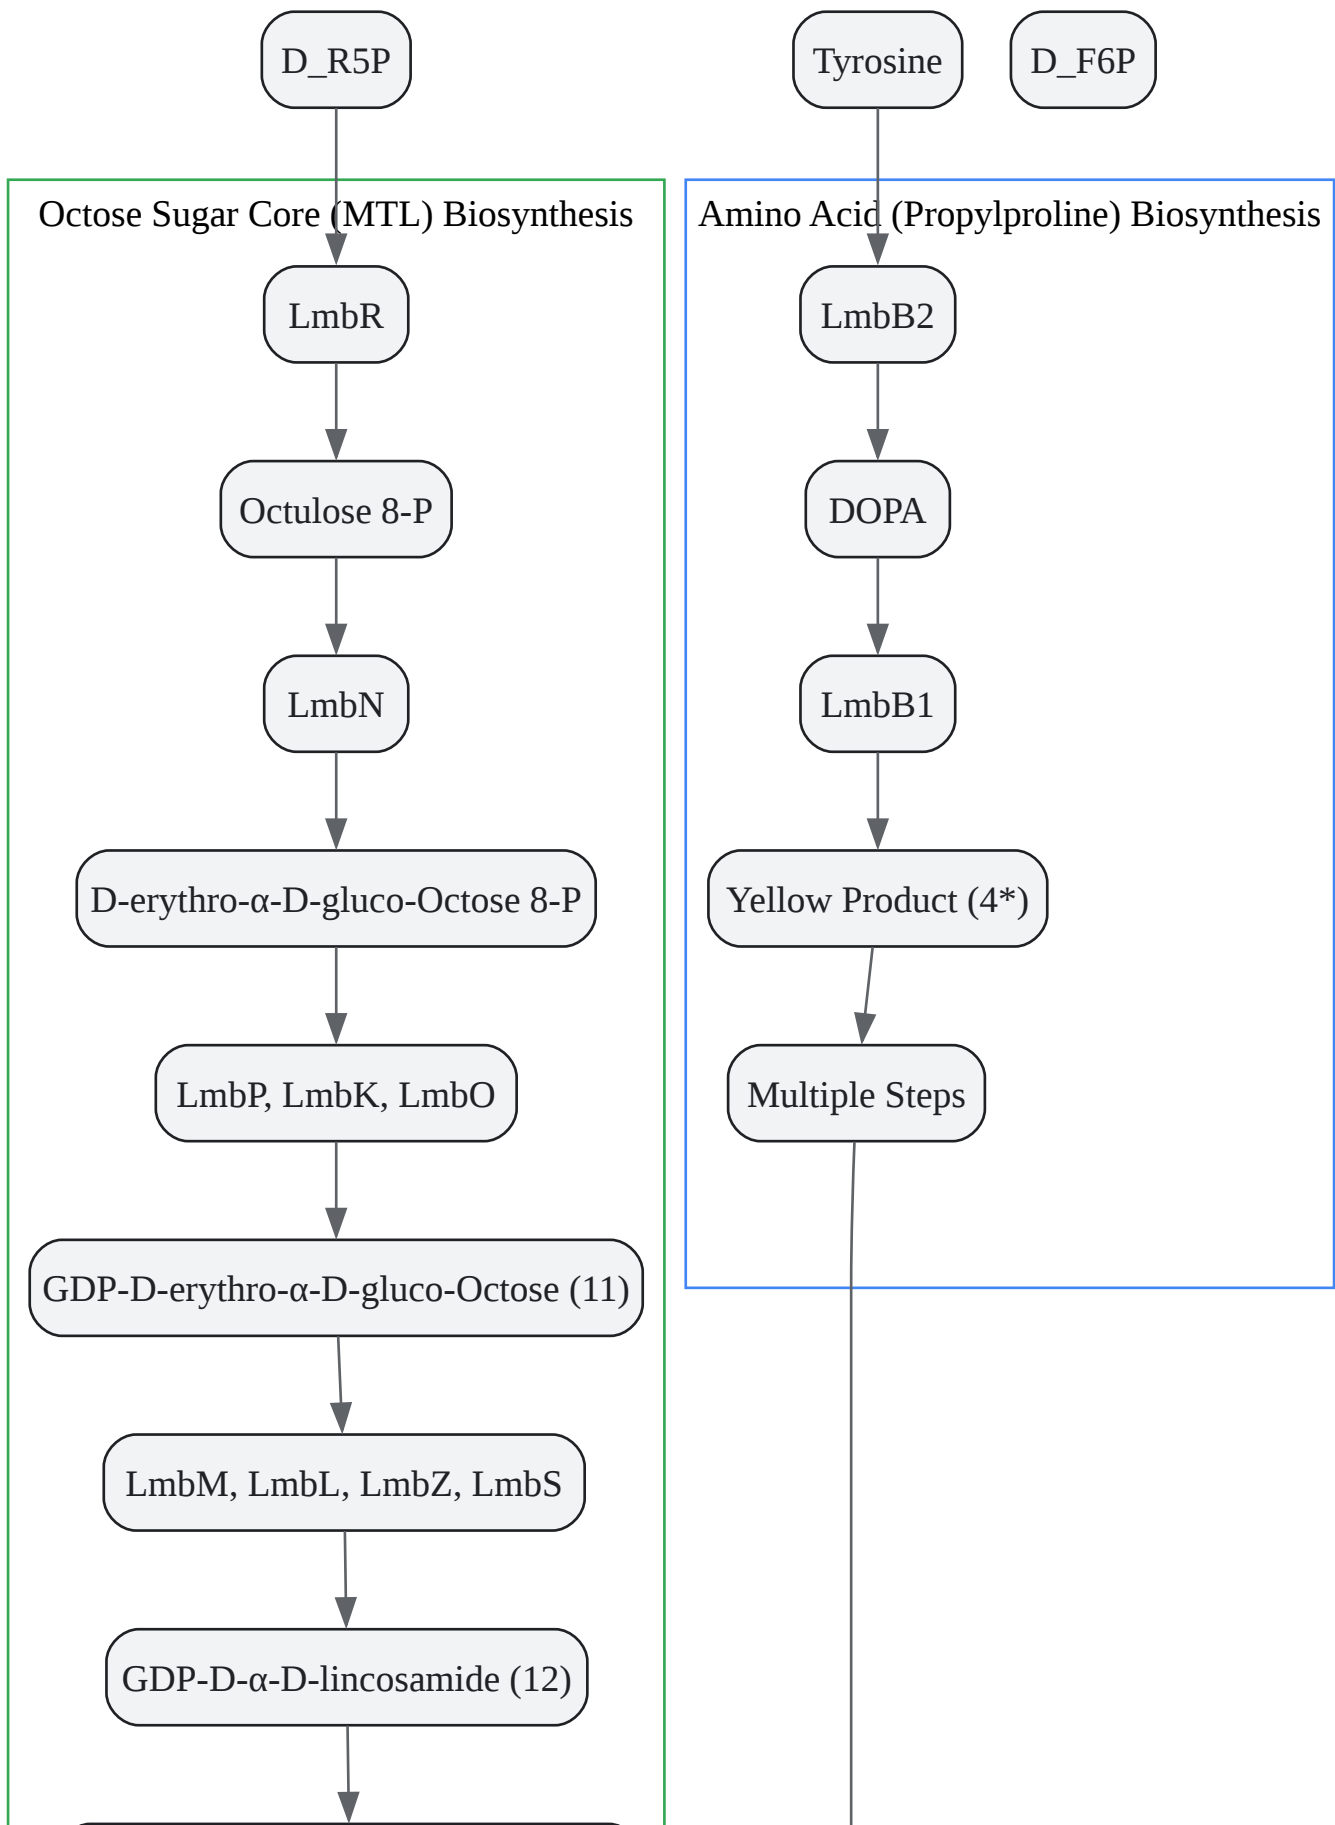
D_R5P

Tyrosine

D_F6P

Octose Sugar Core (MTL) Biosynthesis

LmbR

Octulose 8-P

LmbN

D-erythro-α-D-gluco-Octose 8-P

LmbP, LmbK, LmbO

GDP-D-erythro-α-D-gluco-Octose (11)

LmbM, LmbL, LmbZ, LmbS

GDP-D-α-D-lincosamide (12)

Amino Acid (Propylproline) Biosynthesis

LmbB2

DOPA

LmbB1

Yellow Product (4*)

Multiple Steps